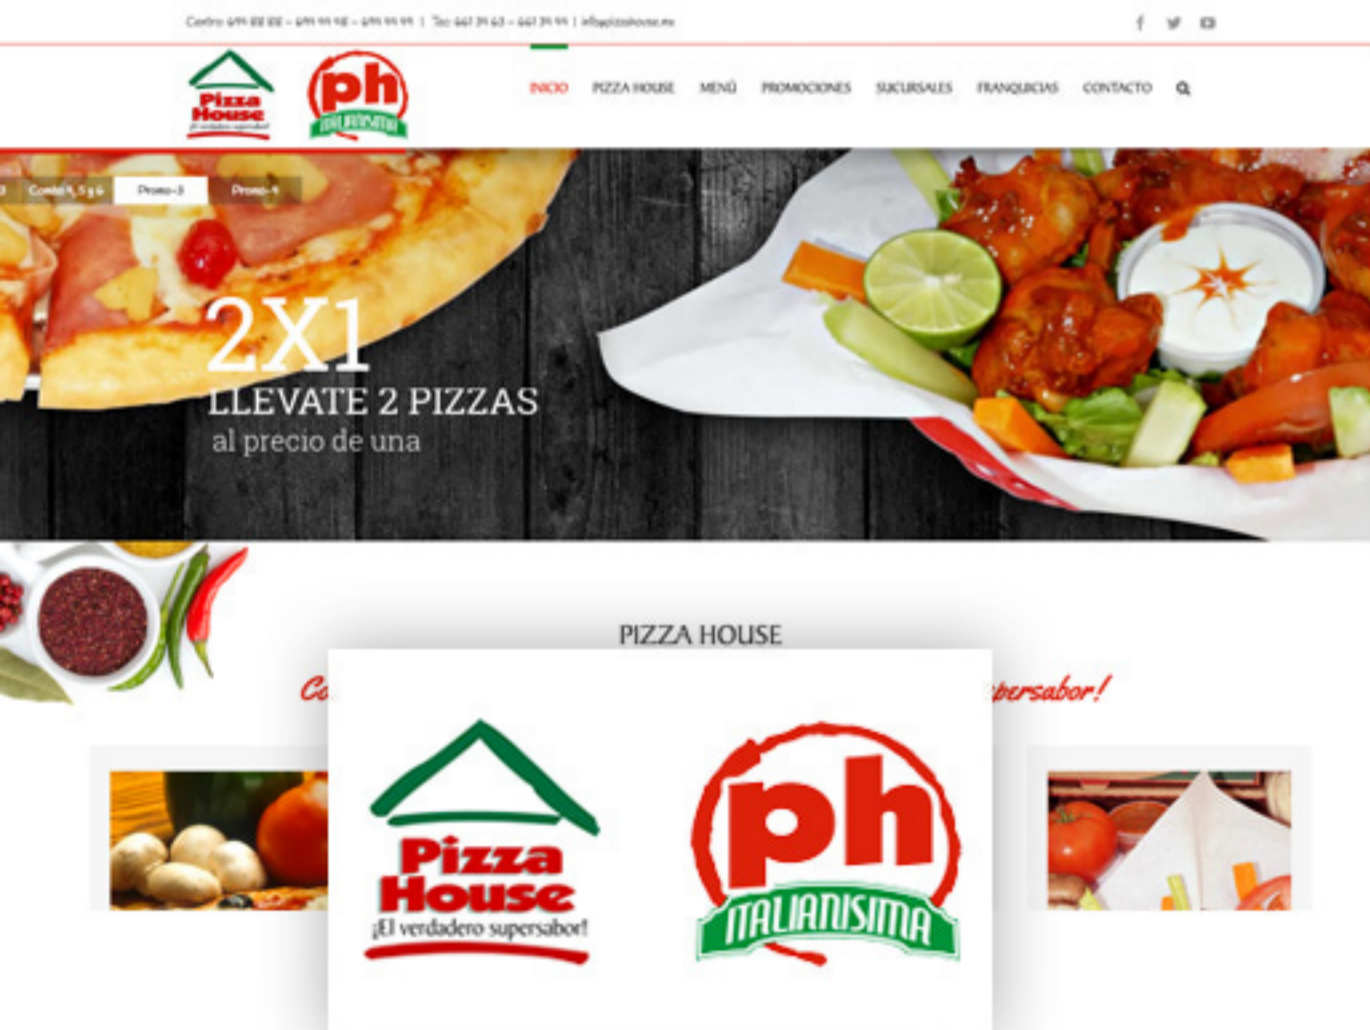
Centro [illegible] | Tel: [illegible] | info@pizzahouse.mx

Pizza House ¡El verdadero supersabor!

ph ITALIANISIMA

INICIO PIZZA HOUSE MENÚ PROMOCIONES SUCURSALES FRANQUICIAS CONTACTO

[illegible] Combo 4, 5 y 6 Promo-3 Promo-4

2X1
LLEVATE 2 PIZZAS
al precio de una

PIZZA HOUSE

Co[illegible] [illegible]persabor!

Pizza House ¡El verdadero supersabor!

ph ITALIANISIMA